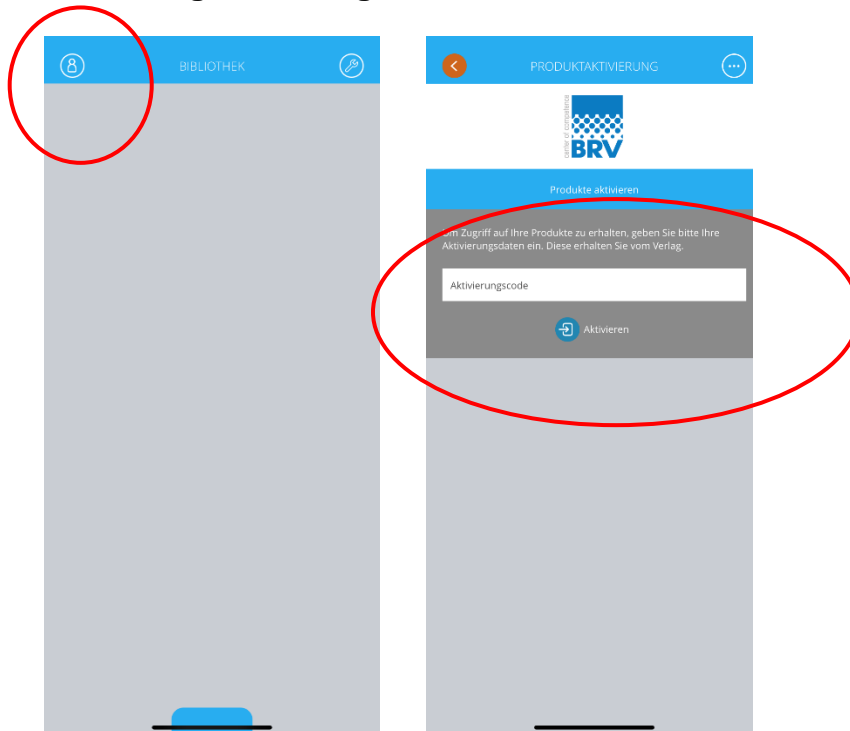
BIBLIOTHEK

PRODUKTAKTIVIERUNG

center of competence
BRV

Produkte aktivieren

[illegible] Zugriff auf Ihre Produkte zu erhalten, geben Sie bitte Ihre Aktivierungsdaten ein. Diese erhalten Sie vom Verlag.

Aktivierungscode

Aktivieren